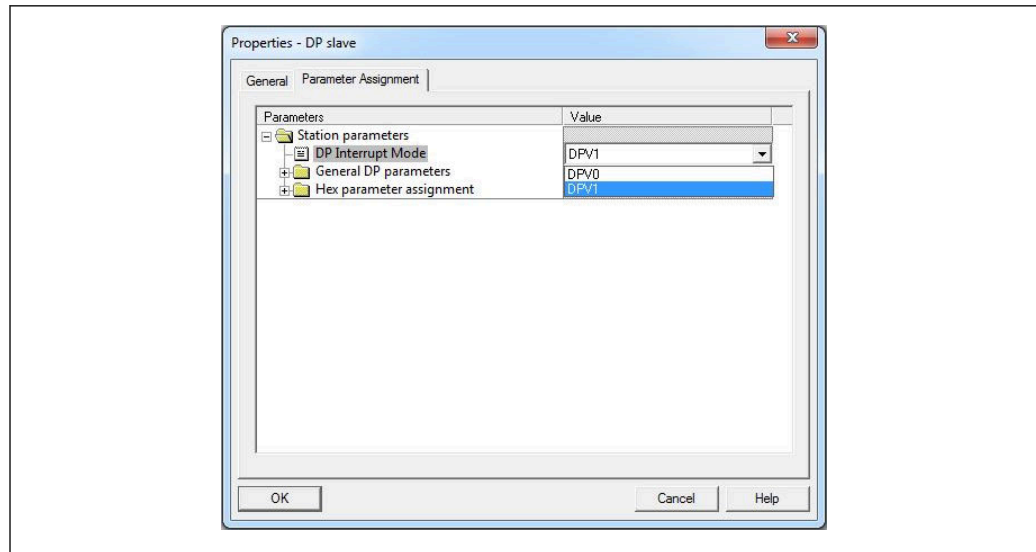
Properties - DP slave

General Parameter Assignment

| Parameters | Value |
|---|---|
| Station parameters | |
| DP Interrupt Mode | DPV1 |
| General DP parameters | DPV0 |
| Hex parameter assignment | DPV1 |

OK Cancel Help